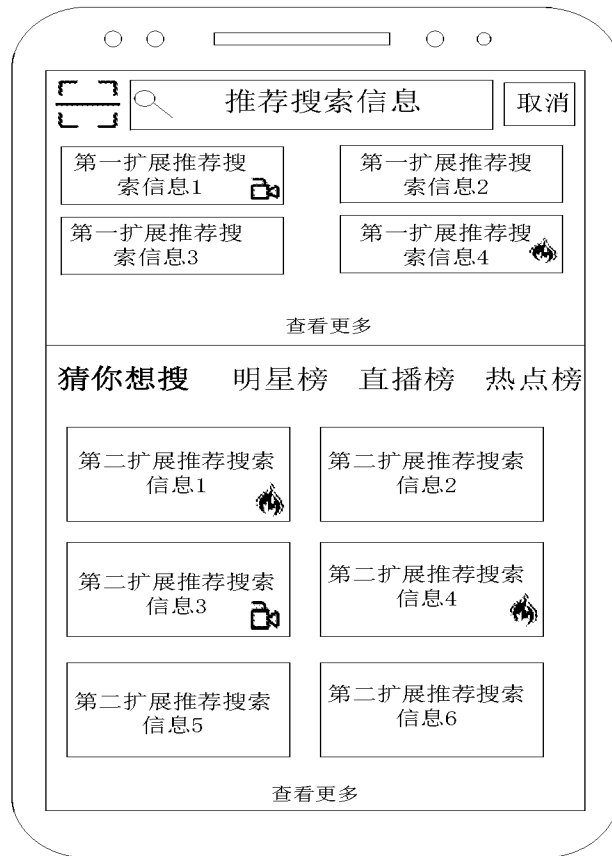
推荐搜索信息

取消

第一扩展推荐搜索信息1

第一扩展推荐搜索信息2

第一扩展推荐搜索信息3

第一扩展推荐搜索信息4

查看更多

猜你想搜 明星榜 直播榜 热点榜

第二扩展推荐搜索信息1

第二扩展推荐搜索信息2

第二扩展推荐搜索信息3

第二扩展推荐搜索信息4

第二扩展推荐搜索信息5

第二扩展推荐搜索信息6

查看更多